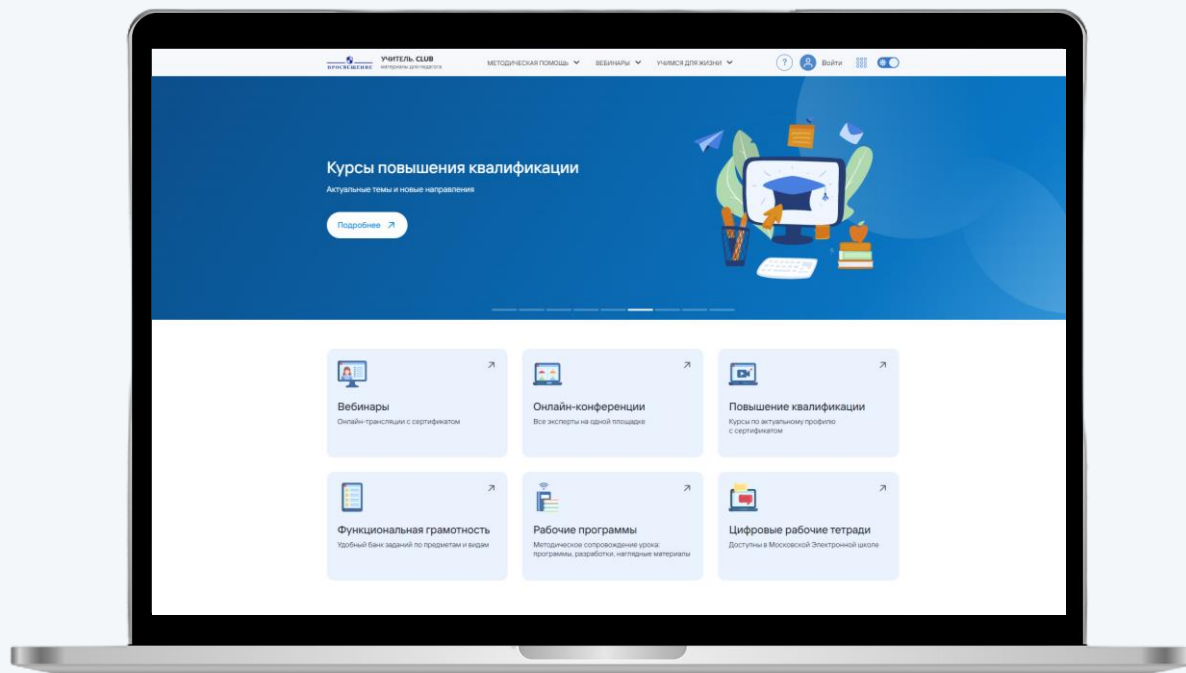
ПРОСВЕЩЕНИЕ УЧИТЕЛЬ. CLUB материалы для педагога

МЕТОДИЧЕСКАЯ ПОМОЩЬ ВЕБИНАРЫ УЧИМСЯ ДЛЯ ЖИЗНИ

? Войти

Курсы повышения квалификации

Актуальные темы и новые направления

Подробнее

Вебинары
Онлайн-трансляции с сертификатом

Онлайн-конференции
Все эксперты на одной площадке

Повышение квалификации
Курсы по актуальному профилю с сертификатом

Функциональная грамотность
Удобный банк заданий по предметам и видам

Рабочие программы
Методическое сопровождение урока: программы, разработки, наглядные материалы

Цифровые рабочие тетради
Доступны в Московской Электронной школе